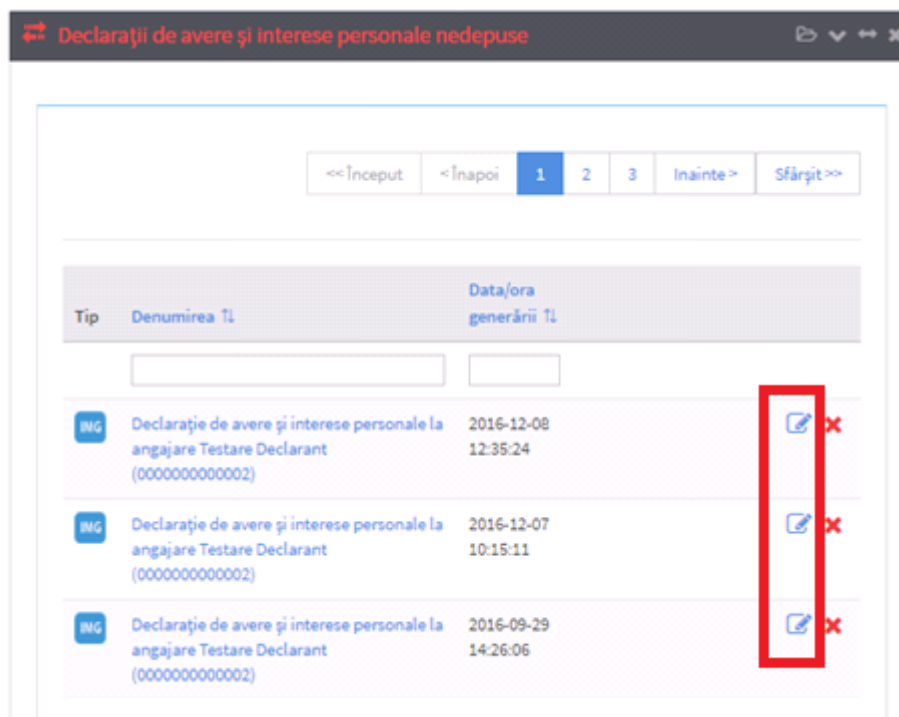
Declaraţii de avere şi interese personale nedepuse

<< Început | < Înapoi | 1 | 2 | 3 | Inainte > | Sfârşit >>

| Tip | Denumirea ⇅ | Data/ora generării ⇅ | |
|---|---|---|---|
| ING | Declaraţie de avere şi interese personale la angajare Testare Declarant (0000000000002) | 2016-12-08 12:35:24 | |
| ING | Declaraţie de avere şi interese personale la angajare Testare Declarant (0000000000002) | 2016-12-07 10:15:11 | |
| ING | Declaraţie de avere şi interese personale la angajare Testare Declarant (0000000000002) | 2016-09-29 14:26:06 | |